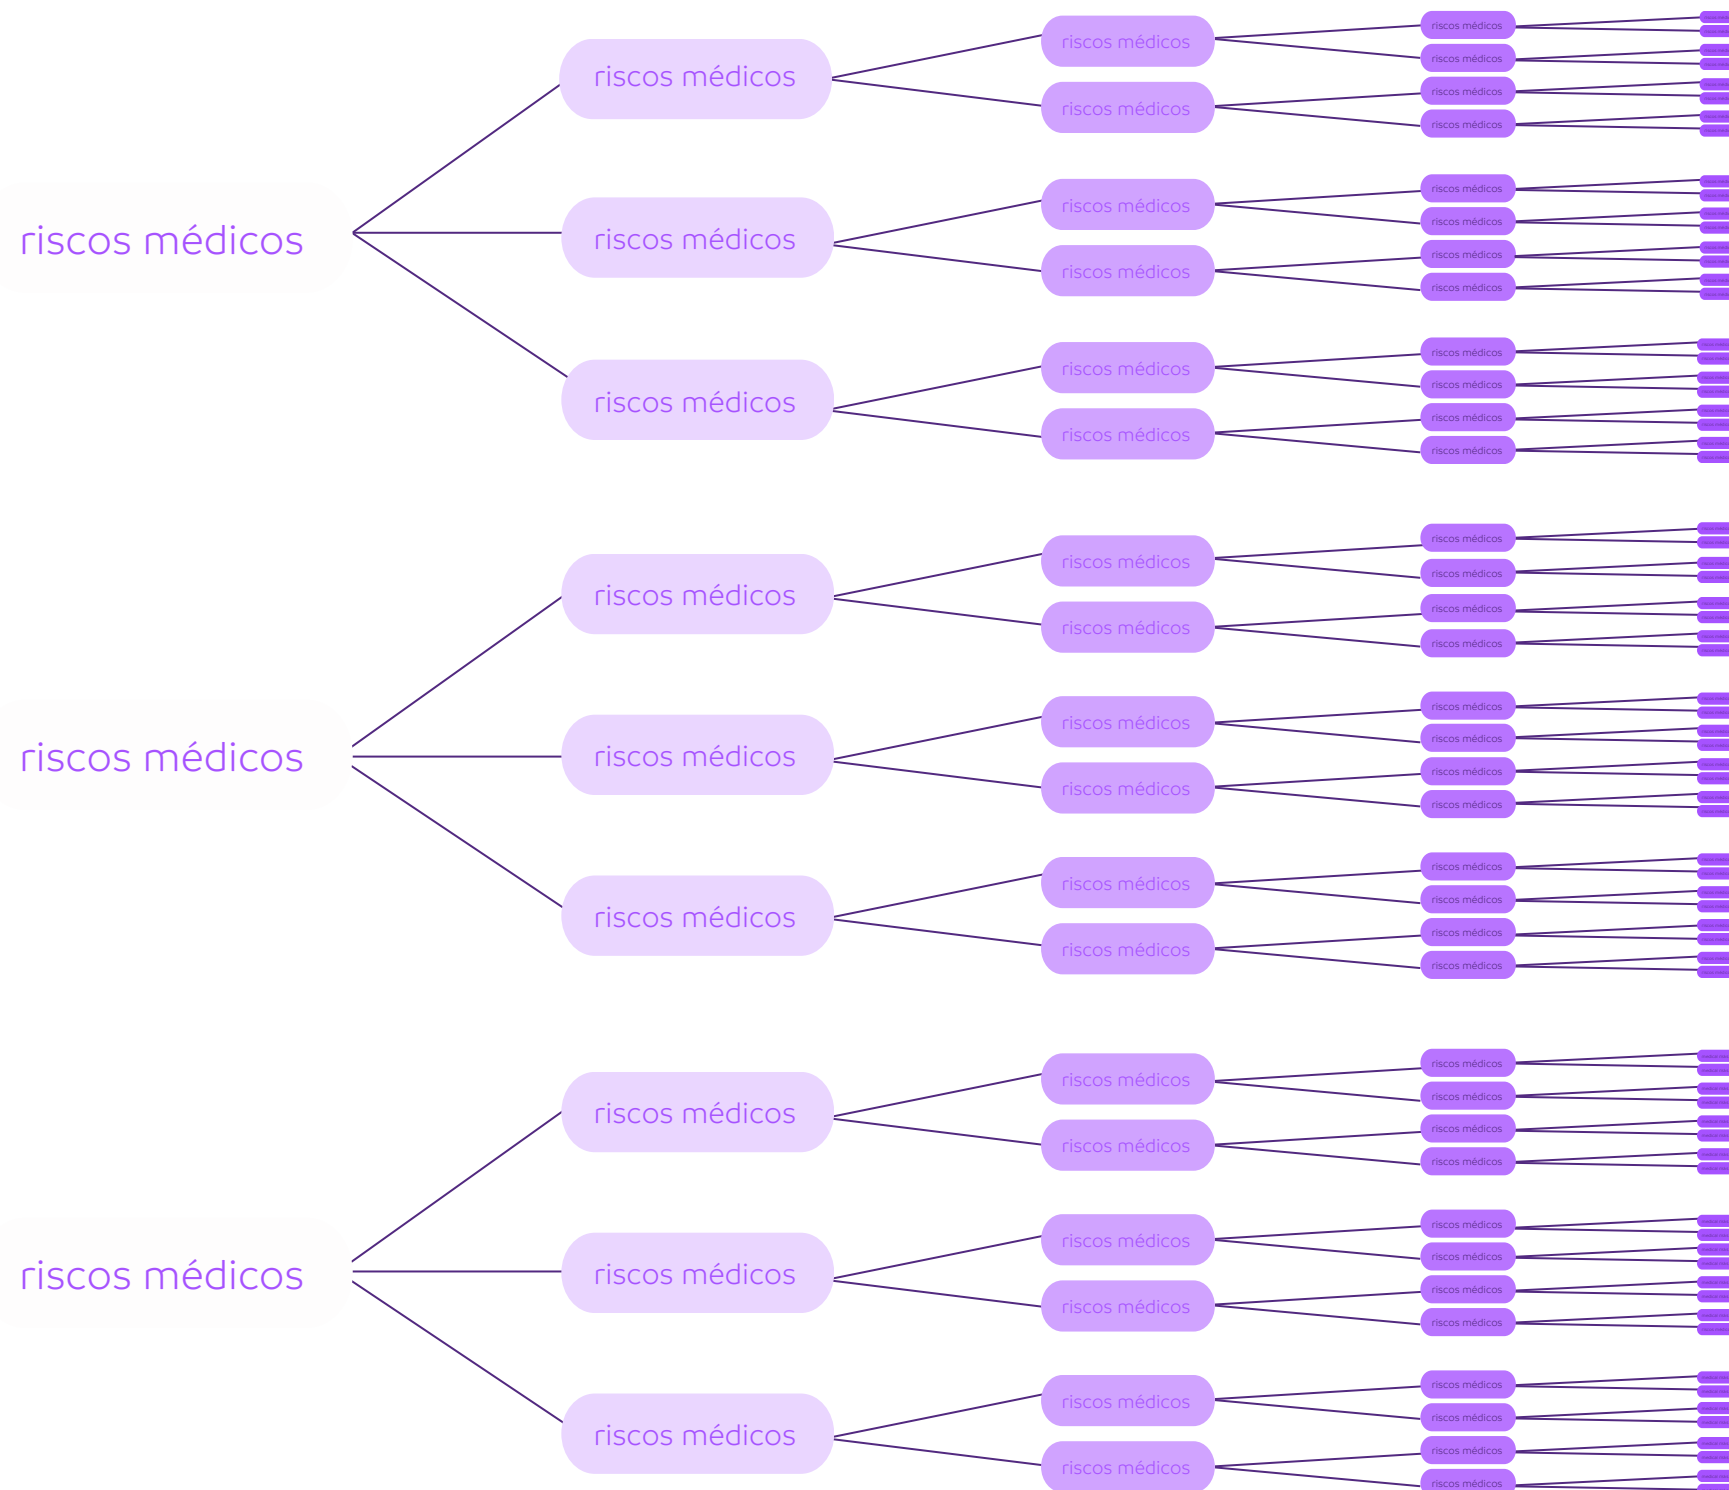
riscos médicos

riscos médicos

riscos médicos
riscos médicos
riscos médicos
riscos médicos
riscos médicos
riscos médicos
riscos médicos
riscos médicos
riscos médicos
riscos médicos
riscos médicos
riscos médicos
riscos médicos
riscos médicos

riscos médicos
riscos médicos
riscos médicos
riscos médicos
riscos médicos
riscos médicos
riscos médicos
riscos médicos
riscos médicos
riscos médicos
riscos médicos
riscos médicos

riscos médicos

riscos médicos

riscos médicos
riscos médicos
riscos médicos
riscos médicos
riscos médicos
riscos médicos
riscos médicos
riscos médicos
riscos médicos
riscos médicos
riscos médicos
riscos médicos
riscos médicos
riscos médicos

riscos médicos
riscos médicos
riscos médicos
riscos médicos
riscos médicos
riscos médicos
riscos médicos
riscos médicos
riscos médicos
riscos médicos
riscos médicos
riscos médicos

riscos médicos

riscos médicos

riscos médicos
riscos médicos
riscos médicos
riscos médicos
riscos médicos
riscos médicos
riscos médicos
riscos médicos
riscos médicos
riscos médicos
riscos médicos
riscos médicos
riscos médicos
riscos médicos

riscos médicos
riscos médicos
riscos médicos
riscos médicos
riscos médicos
riscos médicos
riscos médicos
riscos médicos
riscos médicos
riscos médicos
riscos médicos
riscos médicos